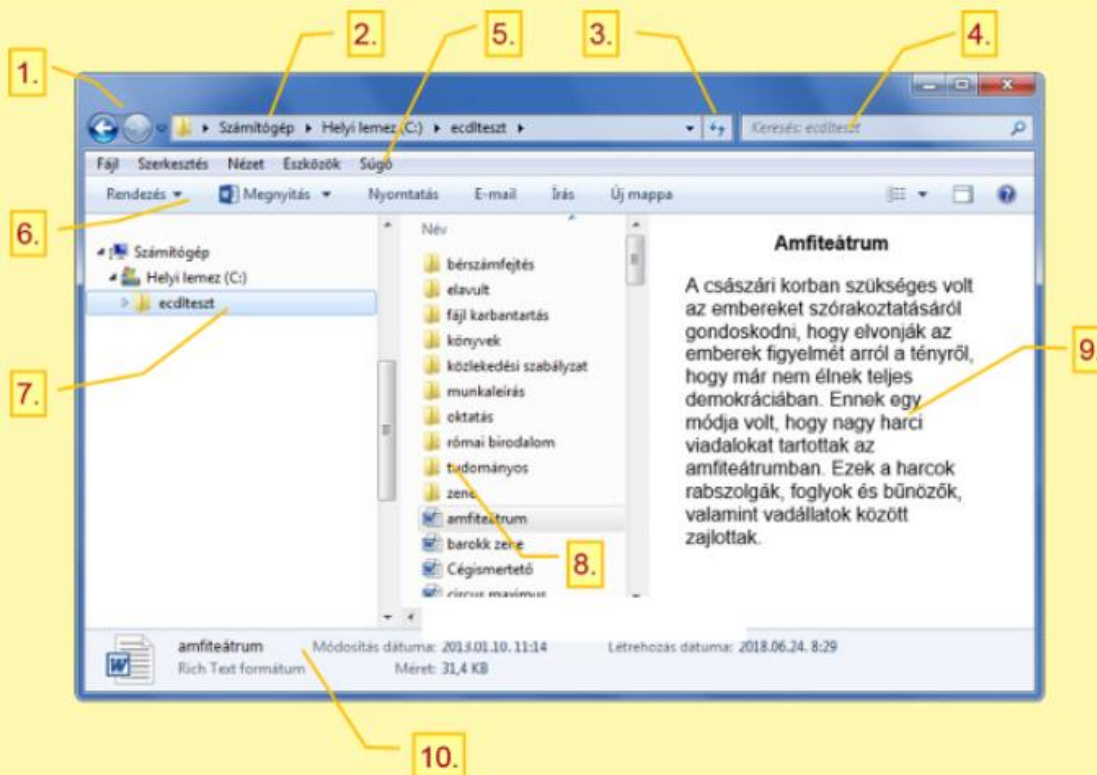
1.
2.
5.
3.
4.

Számítógép ▸ Helyi lemez (C:) ▸ ecdlteszt ▸

Keresés: ecdlteszt

Fájl Szerkesztés Nézet Eszközök Súgó

Rendezés ▾ Megnyitás ▾ Nyomtatás E-mail Írás Új mappa

6.

Számítógép
Helyi lemez (C:)
ecdlteszt

7.

Név

bérszámfejtés
elavult
fájl karbantartás
könyvek
közlekedési szabályzat
munkaleírás
oktatás
római birodalom
tudományos
zene
amfiteátrum
barokk zene
Cégismertető
circus maximus

8.

Amfiteátrum

A császári korban szükséges volt az embereket szórakoztatásáról gondoskodni, hogy elvonják az emberek figyelmét arról a tényről, hogy már nem élnek teljes demokráciában. Ennek egy módja volt, hogy nagy harci viadalokat tartottak az amfiteátrumban. Ezek a harcok rabszolgák, foglyok és bűnözők, valamint vadállatok között zajlottak.

9.

amfiteátrum Módosítás dátuma: 2013.01.10. 11:14 Létrehozás dátuma: 2018.06.24. 8:29
Rich Text formátum Méret: 31,4 KB

10.